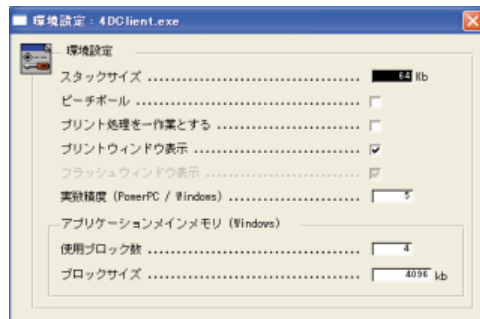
環境設定：4DClient.exe

環境設定

スタックサイズ ............................ 64 Kb

ビーチボール ............................

プリント処理を一作業とする ............................

プリントウィンドウ表示 ............................

フラッシュウィンドウ表示 ............................

実数精度 (PowerPC / Windows) ............................ 5

アプリケーションメインメモリ (Windows)

使用ブロック数 ............................ 4

ブロックサイズ ............................ 4096 kb